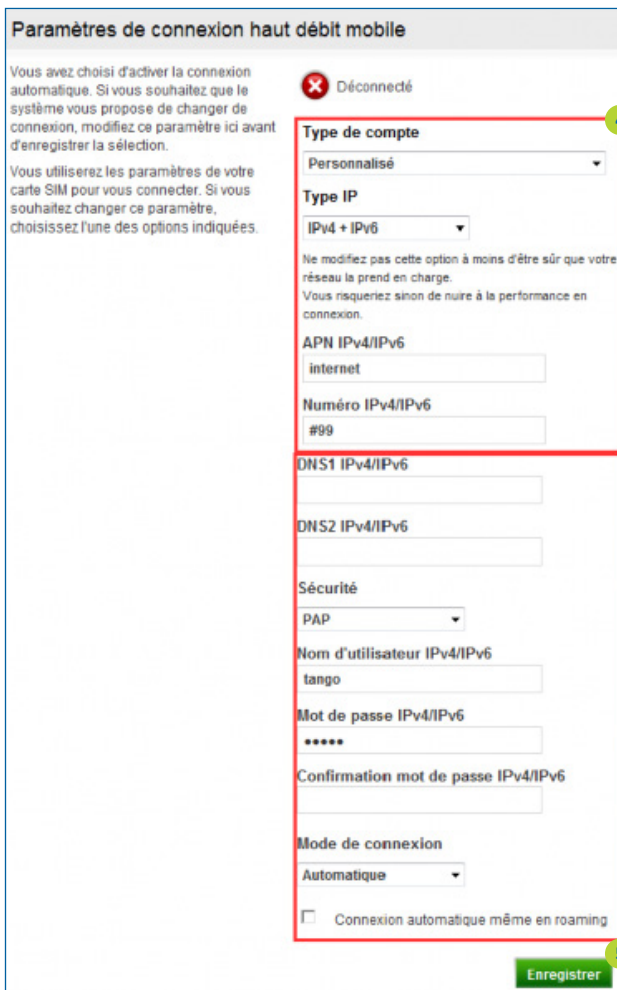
Paramètres de connexion haut débit mobile

Vous avez choisi d'activer la connexion automatique. Si vous souhaitez que le système vous propose de changer de connexion, modifiez ce paramètre ici avant d'enregistrer la sélection.

Vous utiliserez les paramètres de votre carte SIM pour vous connecter. Si vous souhaitez changer ce paramètre, choisissez l'une des options indiquées.

Déconnecté

Type de compte

Personnalisé

Type IP

IPv4 + IPv6

Ne modifiez pas cette option à moins d'être sûr que votre réseau la prend en charge.
Vous risqueriez sinon de nuire à la performance en connexion.

APN IPv4/IPv6

internet

Numéro IPv4/IPv6

#99

DNS1 IPv4/IPv6

DNS2 IPv4/IPv6

Sécurité

PAP

Nom d'utilisateur IPv4/IPv6

tango

Mot de passe IPv4/IPv6

•••••

Confirmation mot de passe IPv4/IPv6

Mode de connexion

Automatique

Connexion automatique même en roaming

Enregistrer